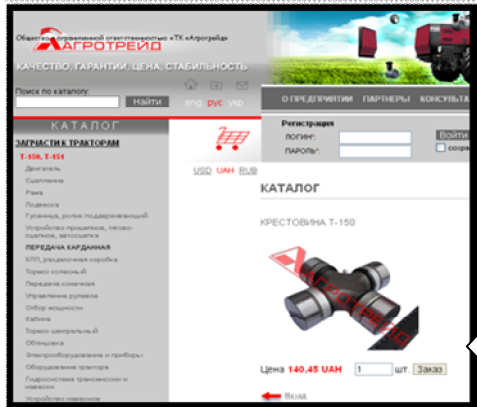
Общество с ограниченной ответственностью «ТК «Агротрейд»
АГРОТРЕЙД
КАЧЕСТВО. ГАРАНТИИ. ЦЕНА. СТАБИЛЬНОСТЬ

Поиск по каталогу:
Найти
eng рус укр

О ПРЕДПРИЯТИИ ПАРТНЕРЫ КОНСУЛЬТА

Регистрация
ЛОГИН:
ПАРОЛЬ:
Войти
сохр

КАТАЛОГ
ЗАПЧАСТИ К ТРАКТОРАМ
Т-150, Т-151
Двигатель
Сцепление
Рама
Подвеска
Гусеница, ролик поддерживающий
Устройство прицепное, тягово-сцепное, автосцепка
ПЕРЕДАЧА КАРДАННАЯ
КПП, раздаточная коробка
Тормоз колесный
Передача конечная
Управление рулевое
Отбор мощности
Кабина
Тормоз центральный
Облицовка
Электрооборудование и приборы
Оборудование трактора
Гидросистема трансмиссии и навески
Устройство навесное

USD UAH RUB

КАТАЛОГ

КРЕСТОВИНА Т-150

АГРОТРЕЙД

Цена 140,45 UAH 1 шт. Заказ

Назад